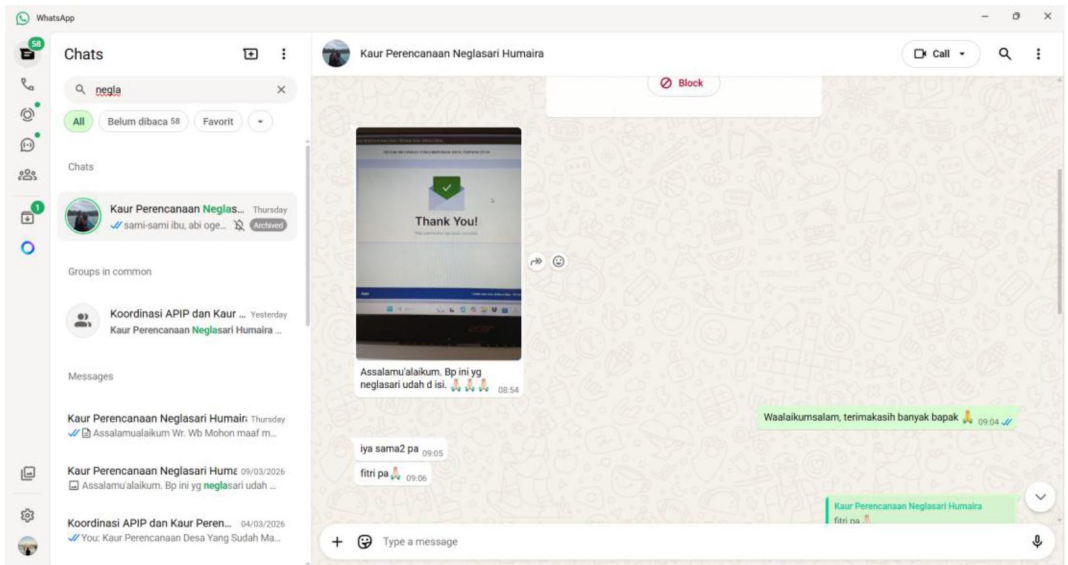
WhatsApp

58

1

Chats

negla

All Belum dibaca 58 Favorit

Chats

Kaur Perencanaan Neglas... Thursday
sami-sami ibu, abi oge... Archived

Groups in common

Koordinasi APIP dan Kaur ... Yesterday
Kaur Perencanaan Neglasari Humaira ...

Messages

Kaur Perencanaan Neglasari Humair: Thursday
Assalamualaikum Wr. Wb Mohon maaf m...

Kaur Perencanaan Neglasari Hume 09/03/2026
Assalamu'alaikum. Bp ini yg neglasari udah ...

Koordinasi APIP dan Kaur Peren... 04/03/2026
You: Kaur Perencanaan Desa Yang Sudah Ma...

Kaur Perencanaan Neglasari Humaira

Call

Block

Thank You!

Assalamu'alaikum. Bp ini yg neglasari udah d isi. 🙏🙏🙏 08:54

Waalaikumsalam, terimakasih banyak bapak 🙏 09:04

iya sama2 pa 09:05

fitri pa🙏 09:06

Kaur Perencanaan Neglasari Humaira
fitri pa🙏

Type a message